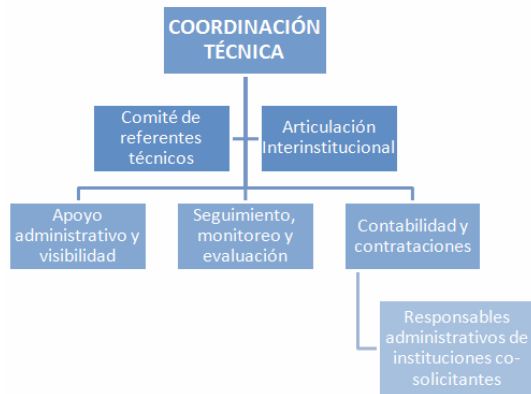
COORDINACIÓN TÉCNICA

Comité de referentes técnicos

Articulación Interinstitucional

Apoyo administrativo y visibilidad

Seguimiento, monitoreo y evaluación

Contabilidad y contrataciones

Responsables administrativos de instituciones co-solicitantes